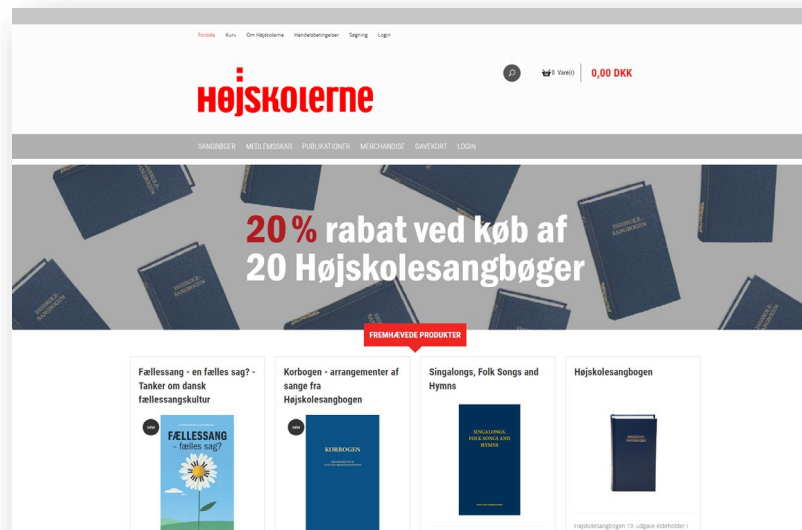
Forside Kurv Om Højskolerne Handelsbetingelser Søgning Login

Højskolerne

0 Vare(r) 0,00 DKK

SANGBØGER MEDLEMSSKAB PUBLIKATIONER MERCHANDISE GAVEKORT LOGIN

20 % rabat ved køb af 20 Højskolesangbøger

FREMHÆVEDE PRODUKTER

Fællessang - en fælles sag? - Tanker om dansk fællessangskultur

NEW

FÆLLESSANG - fælles sag?

Korbogen - arrangementer af sange fra Højskolesangbogen

NEW

KORBOGEN

Singalongs, Folk Songs and Hymns

SINGALONGS, FOLK SONGS AND HYMNS

Højskolesangbogen

Højskolesangbogen 19. udgave indeholder i